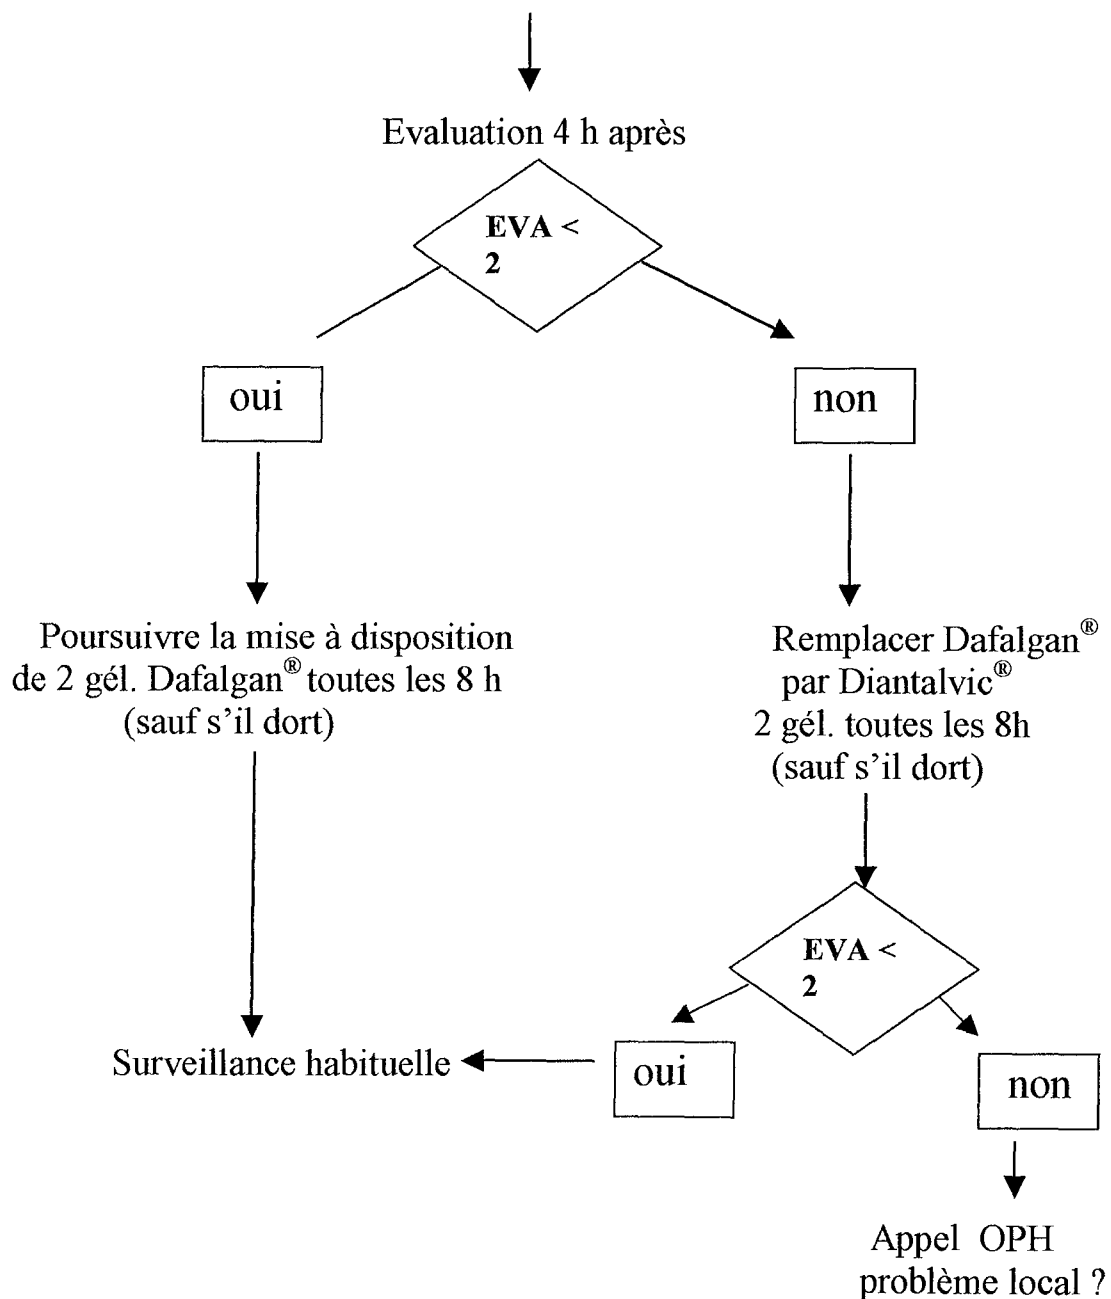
Evaluation 4 h après

EVA < 2

oui

non

Poursuivre la mise à disposition de 2 gél. Dafalgan® toutes les 8 h (sauf s'il dort)

Remplacer Dafalgan® par Diantalvic® 2 gél. toutes les 8h (sauf s'il dort)

EVA < 2

Surveillance habituelle

oui

non

Appel OPH problème local ?